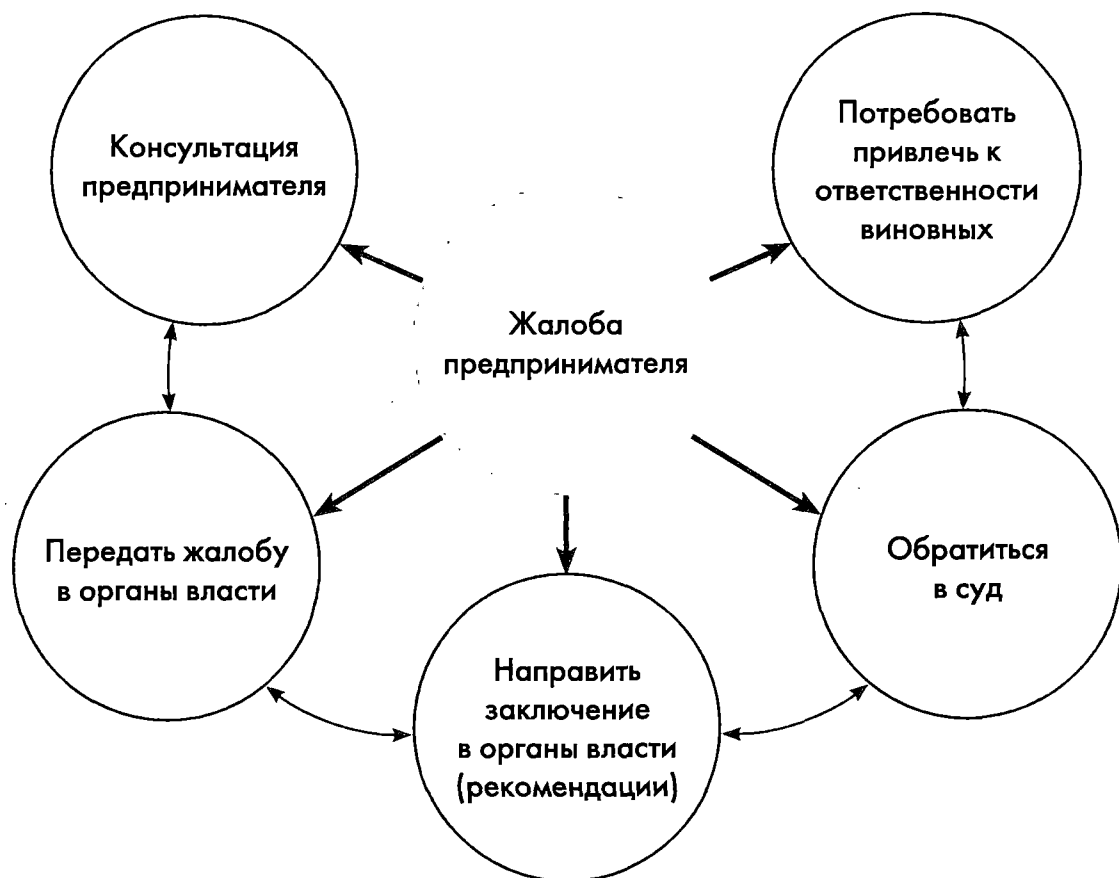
Консультация предпринимателя

Потребовать привлечь к ответственности виновных

Жалоба предпринимателя

Передать жалобу в органы власти

Обратиться в суд

Направить заключение в органы власти (рекомендации)